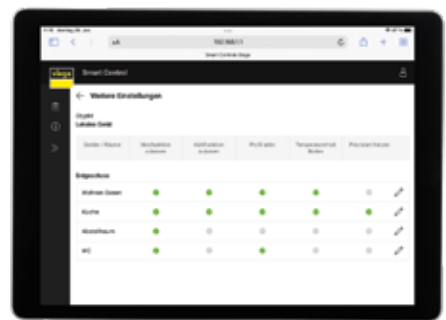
aA

Smart Control

viega

Weitere Einstellungen

Objekt
Lokales Gerät

| Geräte / Räume | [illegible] | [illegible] | Profi aktiv | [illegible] | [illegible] |
|---|---|---|---|---|---|
| Erdgeschoss | | | | | |
| Wohnen Essen | | | | | |
| Küche | | | | | |
| Abstellraum | | | | | |
| WC | | | | | |